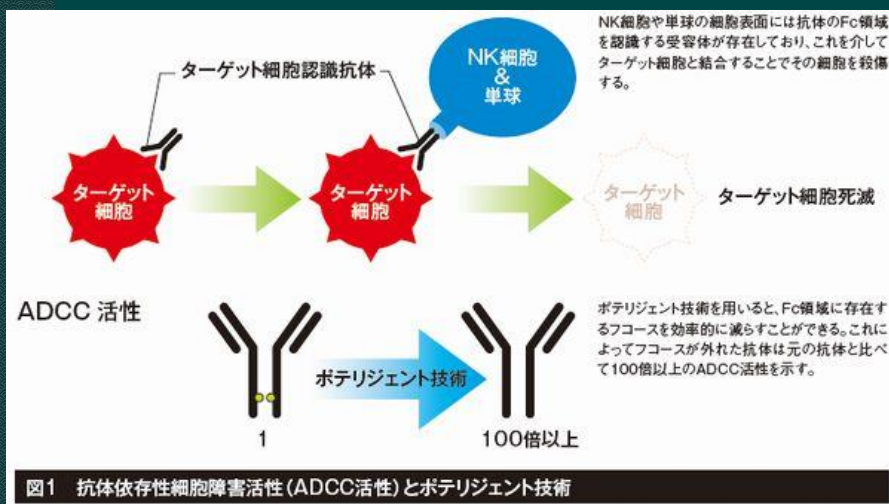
ターゲット細胞認識抗体

NK細胞
&
単球

NK細胞や単球の細胞表面には抗体のFc領域を認識する受容体が存在しており、これを介してターゲット細胞と結合することでその細胞を殺傷する。

ターゲット
細胞

ターゲット
細胞

ターゲット
細胞

ターゲット細胞死滅

ADCC 活性

ポテリジェント技術

1

100倍以上

ポテリジェント技術を用いると、Fc領域に存在するフコースを効率的に減らすことができる。これによってフコースが外れた抗体は元の抗体と比べて100倍以上のADCC活性を示す。

図1　抗体依存性細胞障害活性(ADCC活性)とポテリジェント技術